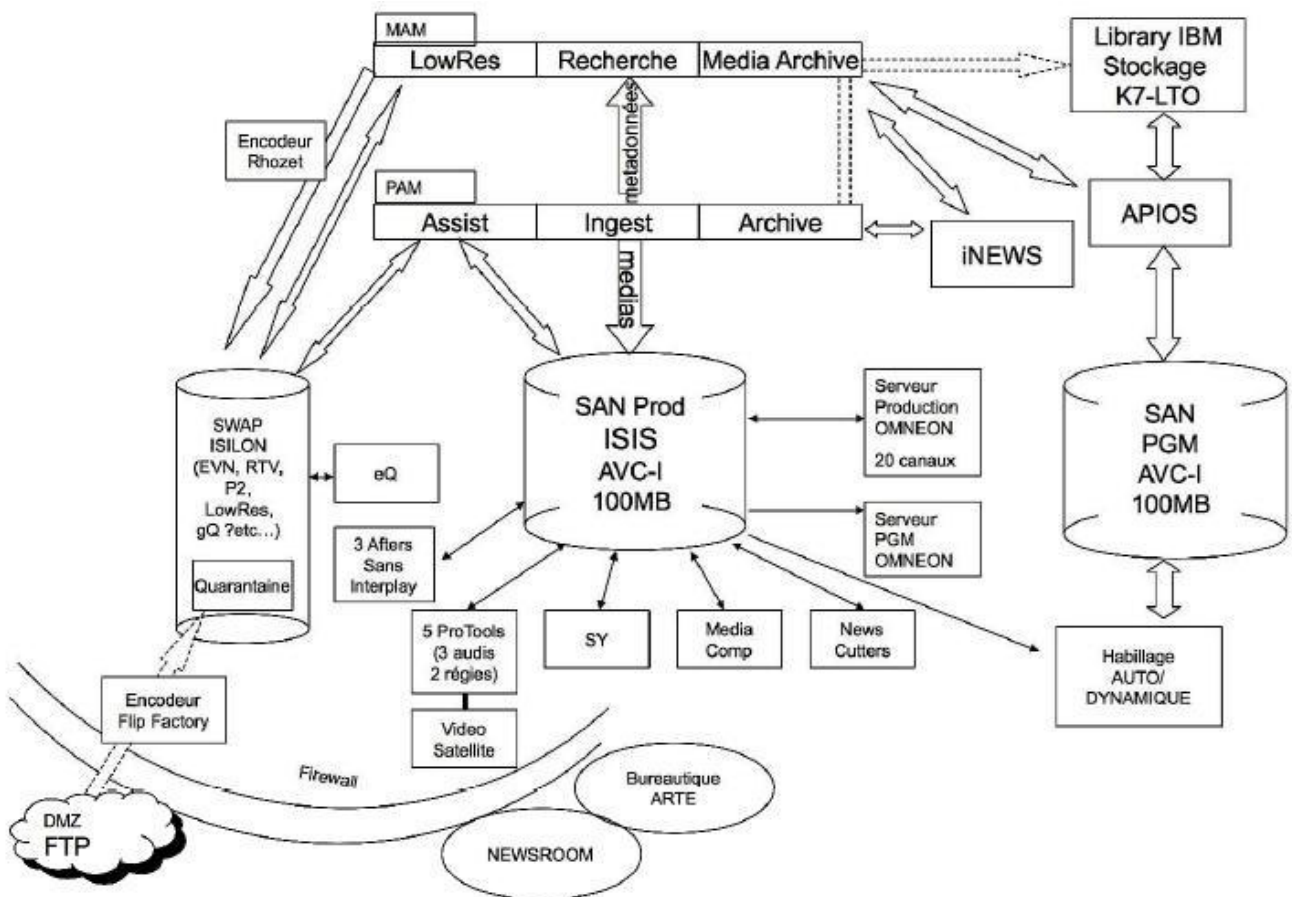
MAM

LowRes | Recherche | Media Archive

Library IBM Stockage K7-LTO

Encodeur Rhozet

metadonnées

PAM

Assist | Ingest | Archive

iNEWS

APIOS

medias

SWAP ISILON (EVN, RTV, P2, LowRes, gQ ?etc…)

Quarantaine

eQ

SAN Prod ISIS AVC-I 100MB

Serveur Production OMNEON

20 canaux

Serveur PGM OMNEON

SAN PGM AVC-I 100MB

3 Afters Sans Interplay

5 ProTools (3 audis 2 régies)

SY

Media Comp

News Cutters

Habillage AUTO/ DYNAMIQUE

Video Satellite

Encodeur Flip Factory

Firewall

Bureautique ARTE

DMZ FTP

NEWSROOM